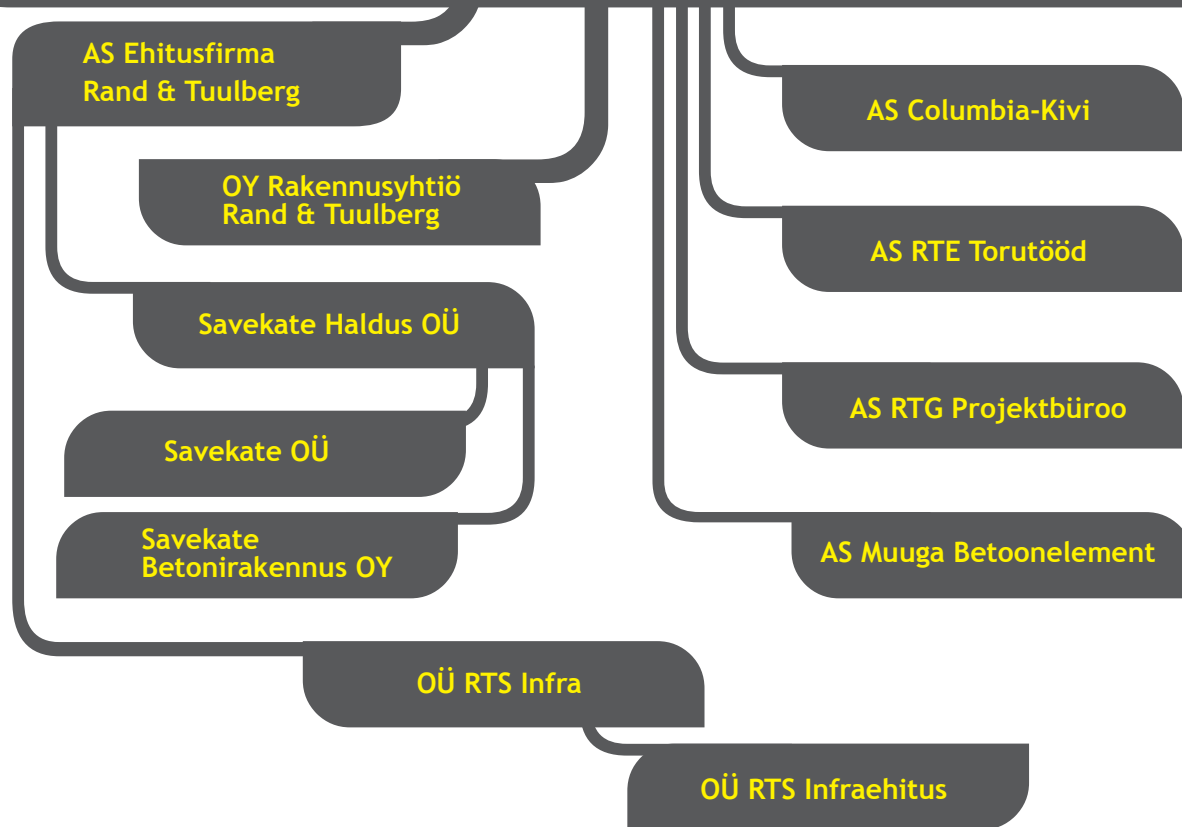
AS Ehitusfirma Rand & Tuulberg

OY Rakennusyhtiö Rand & Tuulberg

Savekate Haldus OÜ

Savekate OÜ

Savekate Betonirakennus OY

OÜ RTS Infra

OÜ RTS Infraehitus

AS Columbia-Kivi

AS RTE Torutööd

AS RTG Projektbüroo

AS Muuga Betoonelement